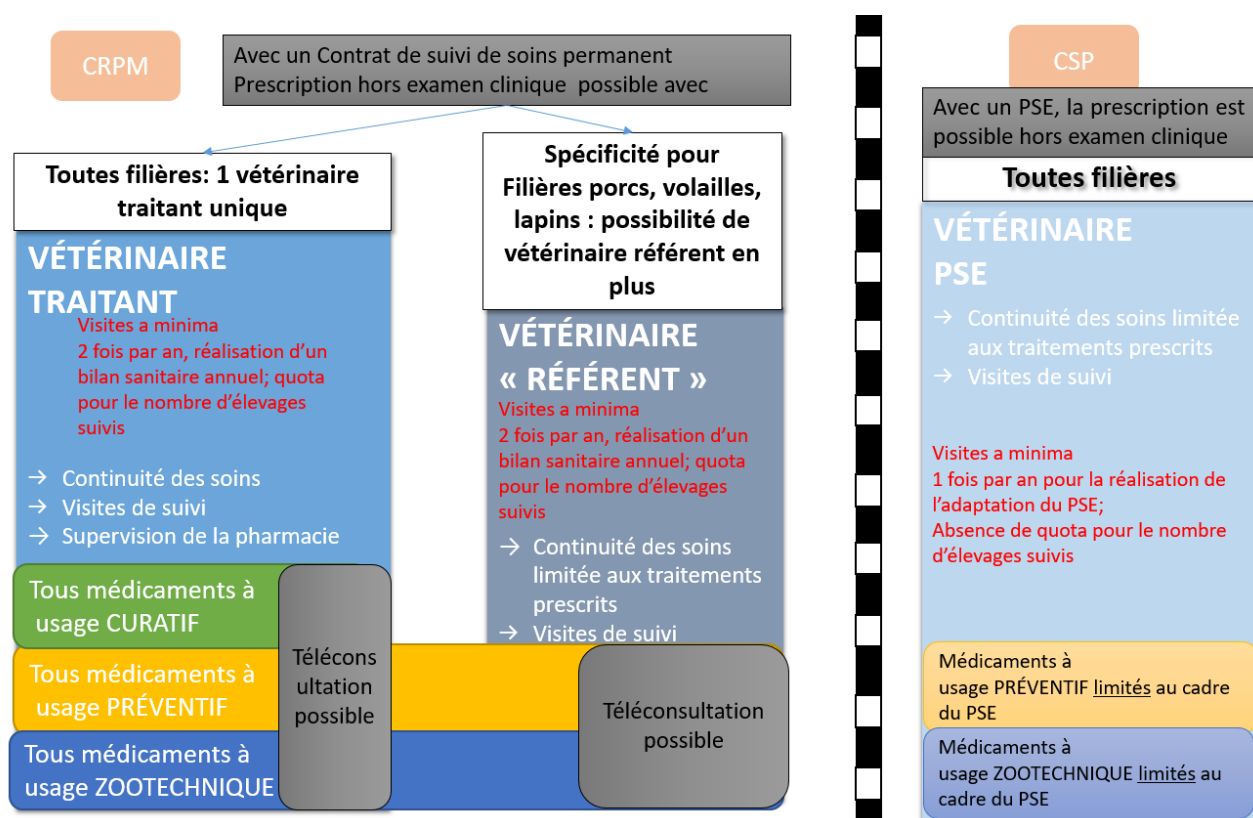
CRPM

Avec un Contrat de suivi de soins permanent
Prescription hors examen clinique possible avec

Toutes filières: 1 vétérinaire traitant unique

VÉTÉRINAIRE TRAITANT

Visites a minima
2 fois par an, réalisation d'un bilan sanitaire annuel; quota pour le nombre d'élevages suivis

→ Continuité des soins
→ Visites de suivi
→ Supervision de la pharmacie

Tous médicaments à usage CURATIF

Tous médicaments à usage PRÉVENTIF

Tous médicaments à usage ZOOTECHNIQUE

Téléconsultation possible

Spécificité pour Filières porcs, volailles, lapins : possibilité de vétérinaire référent en plus

VÉTÉRINAIRE « RÉFÉRENT »

Visites a minima
2 fois par an, réalisation d'un bilan sanitaire annuel; quota pour le nombre d'élevages suivis

→ Continuité des soins limitée aux traitements prescrits
→ Visites de suivi

Téléconsultation possible

CSP

Avec un PSE, la prescription est possible hors examen clinique

Toutes filières

VÉTÉRINAIRE PSE

→ Continuité des soins limitée aux traitements prescrits
→ Visites de suivi

Visites a minima
1 fois par an pour la réalisation de l'adaptation du PSE;
Absence de quota pour le nombre d'élevages suivis

Médicaments à usage PRÉVENTIF limités au cadre du PSE

Médicaments à usage ZOOTECHNIQUE limités au cadre du PSE